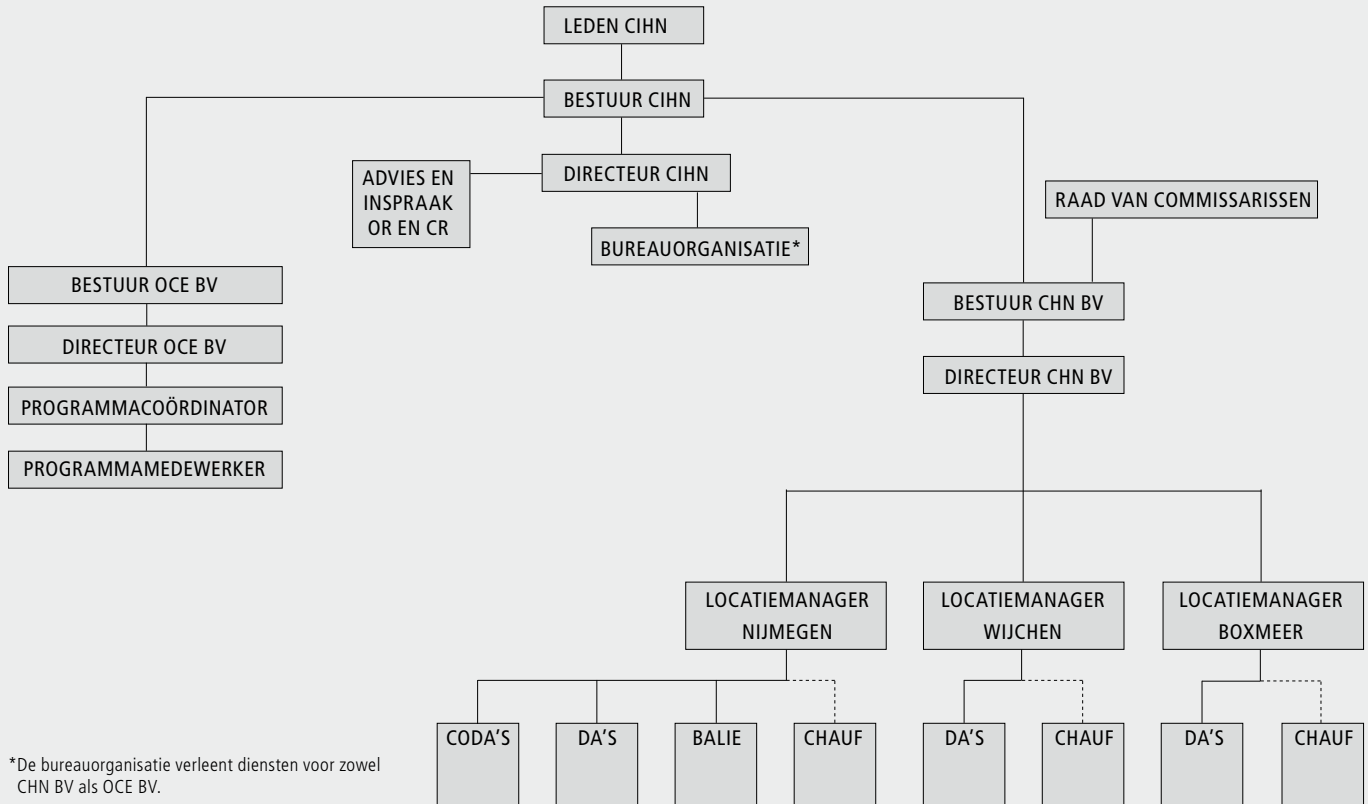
LEDEN CIHN

BESTUUR CIHN

ADVIES EN INSPRAAK OR EN CR

DIRECTEUR CIHN

BUREAUORGANISATIE*

RAAD VAN COMMISSARISSEN

BESTUUR OCE BV

DIRECTEUR OCE BV

PROGRAMMACOÖRDINATOR

PROGRAMMAMEDEWERKER

BESTUUR CHN BV

DIRECTEUR CHN BV

LOCATIEMANAGER NIJMEGEN

LOCATIEMANAGER WIJCHEN

LOCATIEMANAGER BOXMEER

CODA'S

DA'S

BALIE

CHAUF

DA'S

CHAUF

DA'S

CHAUF

*De bureauorganisatie verleent diensten voor zowel CHN BV als OCE BV.